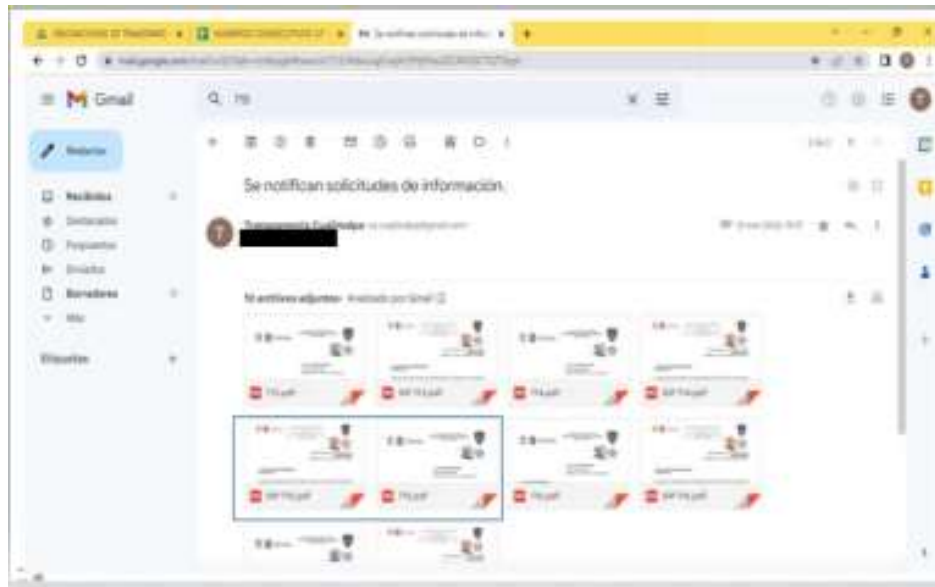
Gmail

Redactar

Recibidos

Destacados

Pospuestos

Enviados

Borradores

Más

Etiquetas

Se notifican solicitudes de información

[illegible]

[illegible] archivos adjuntos · Analizado por Gmail

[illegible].pdf

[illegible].pdf

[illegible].pdf

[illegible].pdf

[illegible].pdf

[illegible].pdf

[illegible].pdf

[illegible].pdf